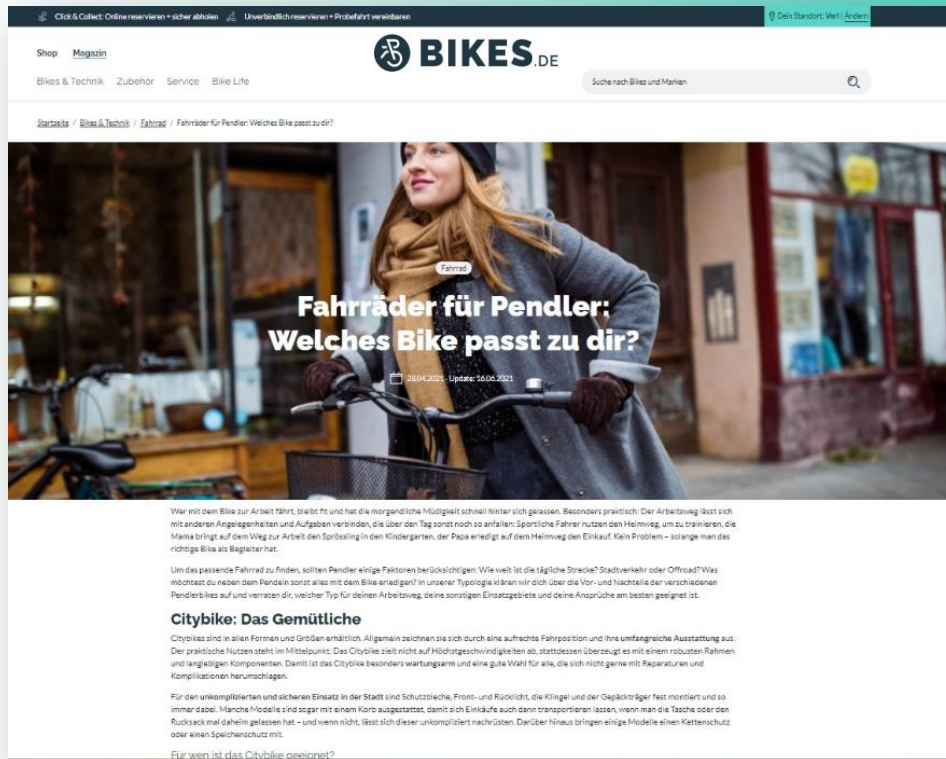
Click & Collect: Online reservieren + sicher abholen   Unverbindlich reservieren + Probefahrt vereinbaren   Dein Standort: Verl | Ändern

Shop   Magazin

BIKES.DE

Bikes & Technik   Zubehör   Service   Bike Life

Suche nach Bikes und Marken

Startseite / Bikes & Technik / Fahrrad / Fahrräder für Pendler: Welches Bike passt zu dir?

Fahrrad

Fahrräder für Pendler: Welches Bike passt zu dir?

23.04.2021 · Update: 16.06.2021

Wer mit dem Bike zur Arbeit fährt, bleibt fit und hat die morgendliche Müdigkeit schnell hinter sich gelassen. Besonders praktisch: Der Arbeitsweg lässt sich mit anderen Angelegenheiten und Aufgaben verbinden, die über den Tag sonst noch so anfallen: Sportliche Fahrer nutzen den Heimweg, um zu trainieren, die Mama bringt auf dem Weg zur Arbeit den Sprössling in den Kindergarten, der Papa erledigt auf dem Heimweg den Einkauf. Kein Problem – solange man das richtige Bike als Begleiter hat.

Um das passende Fahrrad zu finden, sollten Pendler einige Faktoren berücksichtigen: Wie weit ist die tägliche Strecke? Stadtverkehr oder Offroad? Was möchtest du neben dem Pendeln sonst alles mit dem Bike erledigen? In unserer Typologie klären wir dich über die Vor- und Nachteile der verschiedenen Pendlerbikes auf und verraten dir, welcher Typ für deinen Arbeitsweg, deine sonstigen Einsatzgebiete und deine Ansprüche am besten geeignet ist.

Citybike: Das Gemütliche

Citybikes sind in allen Formen und Größen erhältlich. Allgemein zeichnen sie sich durch eine aufrechte Fahrposition und ihre umfangreiche Ausstattung aus. Der praktische Nutzen steht im Mittelpunkt: Das Citybike zielt nicht auf Höchstgeschwindigkeiten ab, stattdessen überzeugt es mit einem robusten Rahmen und langlebigen Komponenten. Damit ist das Citybike besonders wartungsarm und eine gute Wahl für alle, die sich nicht gerne mit Reparaturen und Komplikationen herumschlagen.

Für den unkomplizierten und sicheren Einsatz in der Stadt sind Schutzbleche, Front- und Rücklicht, die Klingel und der Gepäckträger fest montiert und so immer dabei. Manche Modelle sind sogar mit einem Korb ausgestattet, damit sich Einkäufe auch dann transportieren lassen, wenn man die Tasche oder den Rucksack mal daheim gelassen hat – und wenn nicht, lässt sich dieser unkompliziert nachrüsten. Darüber hinaus bringen einige Modelle einen Kettenschutz oder einen Speichenschutz mit.

Für wen ist das Citybike geeignet?